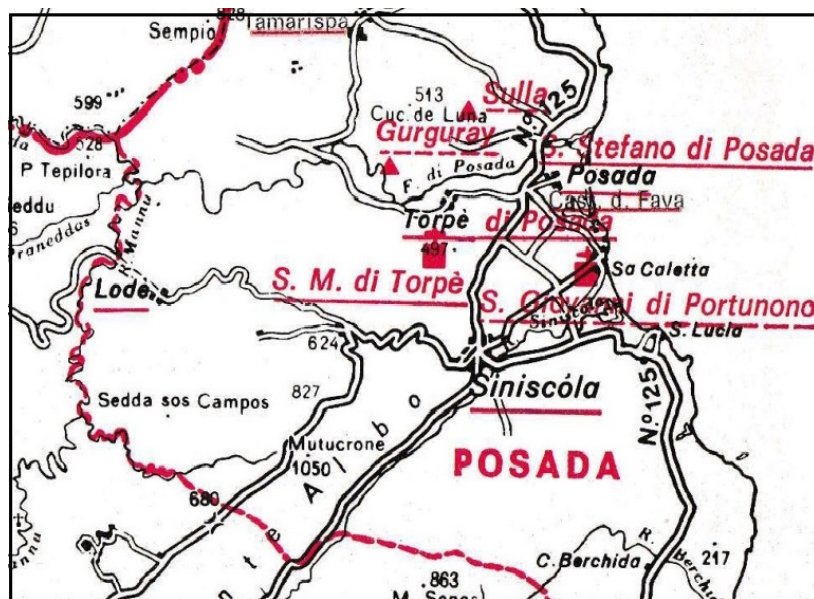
Sempio
828
Tamarispa
599
528
P Tepilora
ieddu
Praneddas
R. Mannu
Lodè
513
Cuc. de Luna
Sulla
Gurguray
No. 125
F. di Posada
S. Stefano di Posada
Posada
Cast. d. Fava
Torpè
497
di Posada
Sa Caletta
S. M. di Torpè
S. Giovanni di Portunono
Siniscola
S. Lucia
624
827
Sedda sos Campos
Mutucrone
1050
Siniscòla
POSADA
No. 125
680
863
M. Senes
C. Berchida
R. Berchida
217